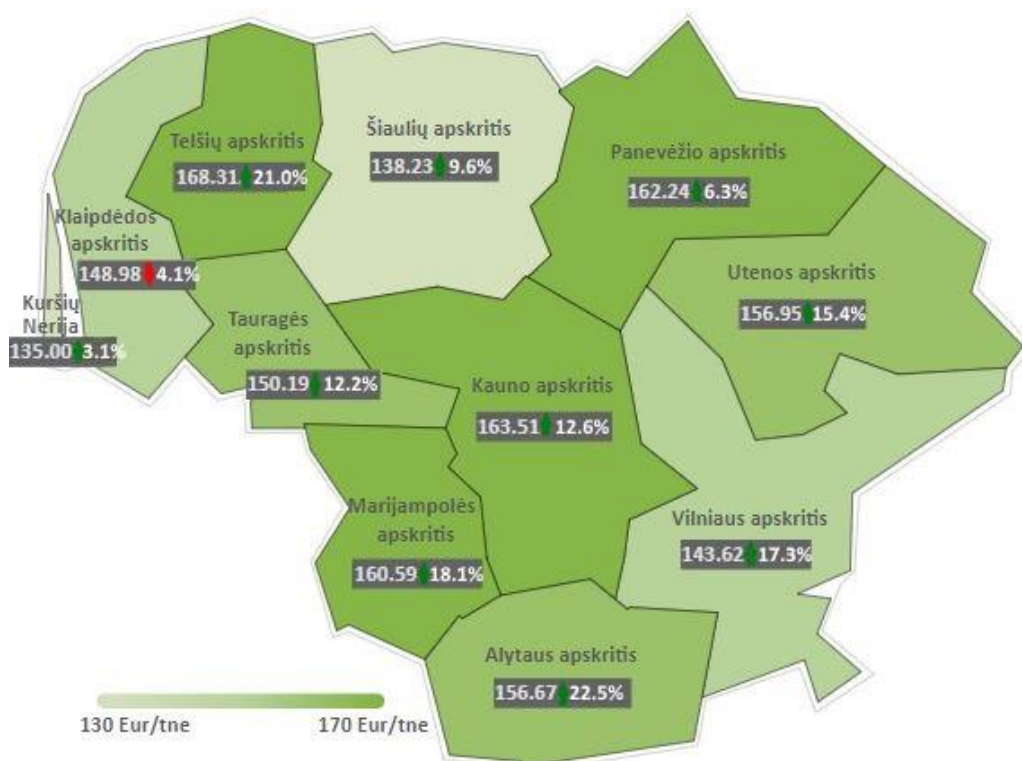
Telšių apskritis
168.31 21.0%

Šiaulių apskritis
138.23 9.6%

Panevėžio apskritis
162.24 6.3%

Klaipėdos apskritis
148.98 4.1%

Kuršių Nerija
135.00 3.1%

Tauragės apskritis
150.19 12.2%

Utenos apskritis
156.95 15.4%

Kauno apskritis
163.51 12.6%

Marijampolės apskritis
160.59 18.1%

Vilniaus apskritis
143.62 17.3%

Alytaus apskritis
156.67 22.5%

130 Eur/tne
170 Eur/tne